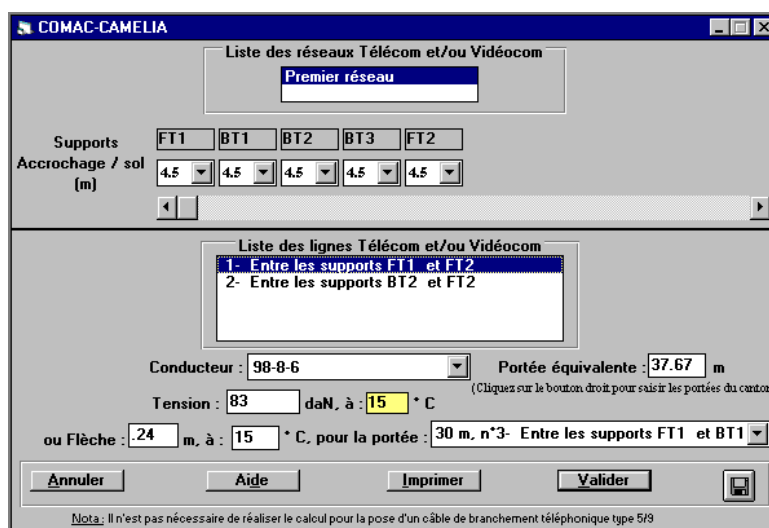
COMAC-CAMELIA

Liste des réseaux Télécom et/ou Vidéocom

Premier réseau

Supports

FT1 BT1 BT2 BT3 FT2

Accrochage / sol (m)

4.5 4.5 4.5 4.5 4.5

Liste des lignes Télécom et/ou Vidéocom

1- Entre les supports FT1 et FT2

2- Entre les supports BT2 et FT2

Conducteur : 98-8-6

Portée équivalente : 37.67 m

(Cliquez sur le bouton droit pour saisir les portées du canton)

Tension : 83 daN, à : 15 ° C

ou Flèche : .24 m, à : 15 ° C, pour la portée : 30 m, n°3- Entre les supports FT1 et BT1

Annuler

Aide

Imprimer

Valider

Nota : Il n'est pas nécessaire de réaliser le calcul pour la pose d'un câble de branchement téléphonique type 5/9